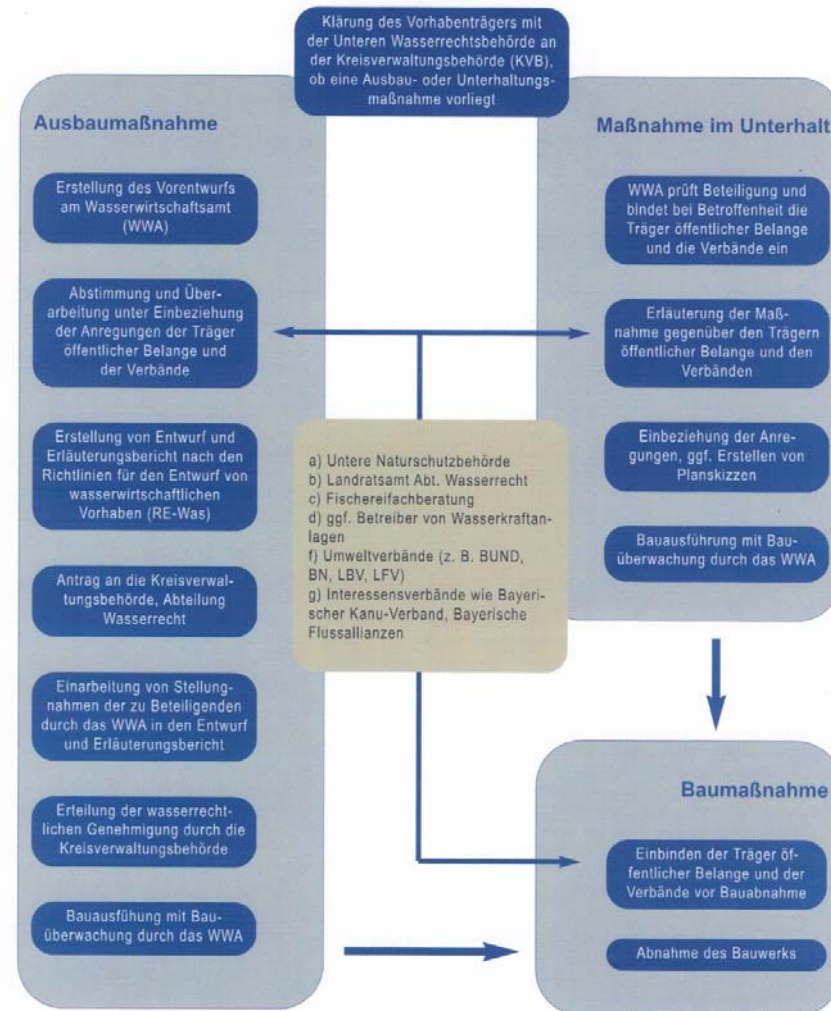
Klärung des Vorhabenträgers mit der Unteren Wasserrechtsbehörde an der Kreisverwaltungsbehörde (KVB), ob eine Ausbau- oder Unterhaltungsmaßnahme vorliegt

Ausbaumaßnahme

Erstellung des Vorentwurfs am Wasserwirtschaftsamt (WWA)

Abstimmung und Überarbeitung unter Einbeziehung der Anregungen der Träger öffentlicher Belange und der Verbände

Erstellung von Entwurf und Erläuterungsbericht nach den Richtlinien für den Entwurf von wasserwirtschaftlichen Vorhaben (RE-Was)

Antrag an die Kreisverwaltungsbehörde, Abteilung Wasserrecht

Einarbeitung von Stellungnahmen der zu Beteiligenden durch das WWA in den Entwurf und Erläuterungsbericht

Erteilung der wasserrechtlichen Genehmigung durch die Kreisverwaltungsbehörde

Bauausführung mit Bauüberwachung durch das WWA

a) Untere Naturschutzbehörde
b) Landratsamt Abt. Wasserrecht
c) Fischereifachberatung
d) ggf. Betreiber von Wasserkraftanlagen
f) Umweltverbände (z. B. BUND, BN, LBV, LFV)
g) Interessensverbände wie Bayerischer Kanu-Verband, Bayerische Flussallianzen

Maßnahme im Unterhalt

WWA prüft Beteiligung und bindet bei Betroffenheit die Träger öffentlicher Belange und die Verbände ein

Erläuterung der Maßnahme gegenüber den Trägern öffentlicher Belange und den Verbänden

Einbeziehung der Anregungen, ggf. Erstellen von Planskizzen

Bauausführung mit Bauüberwachung durch das WWA

Baumaßnahme

Einbinden der Träger öffentlicher Belange und der Verbände vor Bauabnahme

Abnahme des Bauwerks